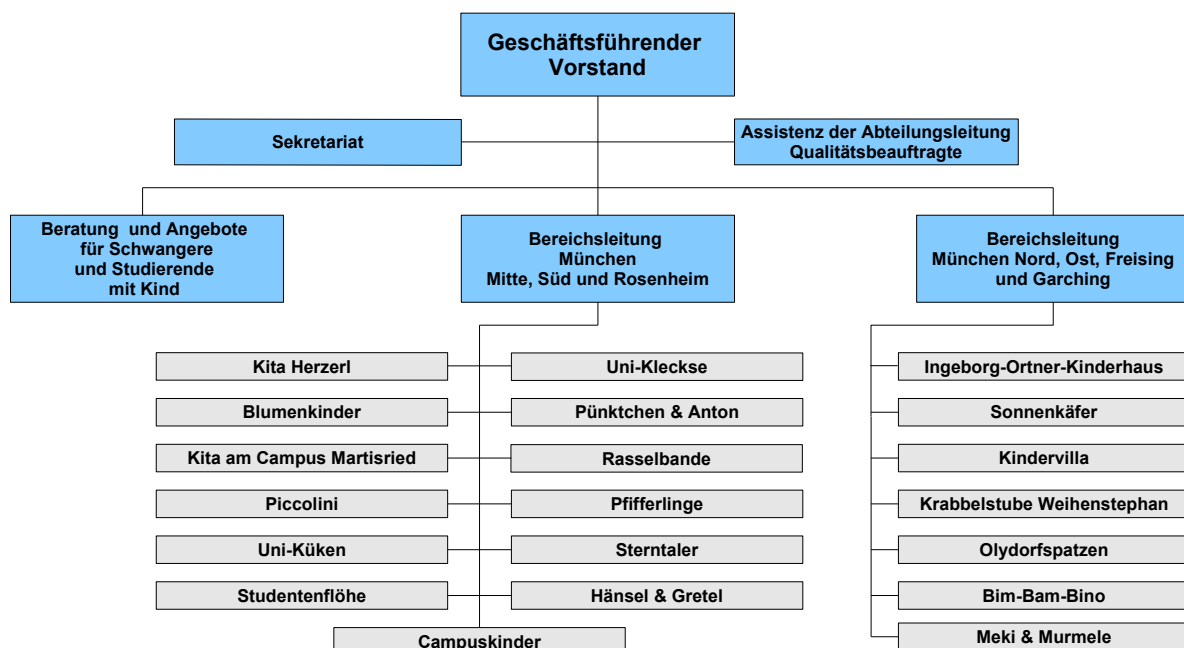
Geschäftsführender Vorstand

Sekretariat

Assistenz der Abteilungsleitung
Qualitätsbeauftragte

Beratung und Angebote für Schwangere und Studierende mit Kind

Bereichsleitung München Mitte, Süd und Rosenheim

Bereichsleitung München Nord, Ost, Freising und Garching

Kita Herzerl

Blumenkinder

Kita am Campus Martisried

Piccolini

Uni-Küken

Studentenflöhe

Uni-Kleckse

Pünktchen & Anton

Rasselbande

Pfifferlinge

Sterntaler

Hänsel & Gretel

Campuskinder

Ingeborg-Ortner-Kinderhaus

Sonnenkäfer

Kindervilla

Krabbelstube Weihenstephan

Olydorfspatzen

Bim-Bam-Bino

Meki & Murmele